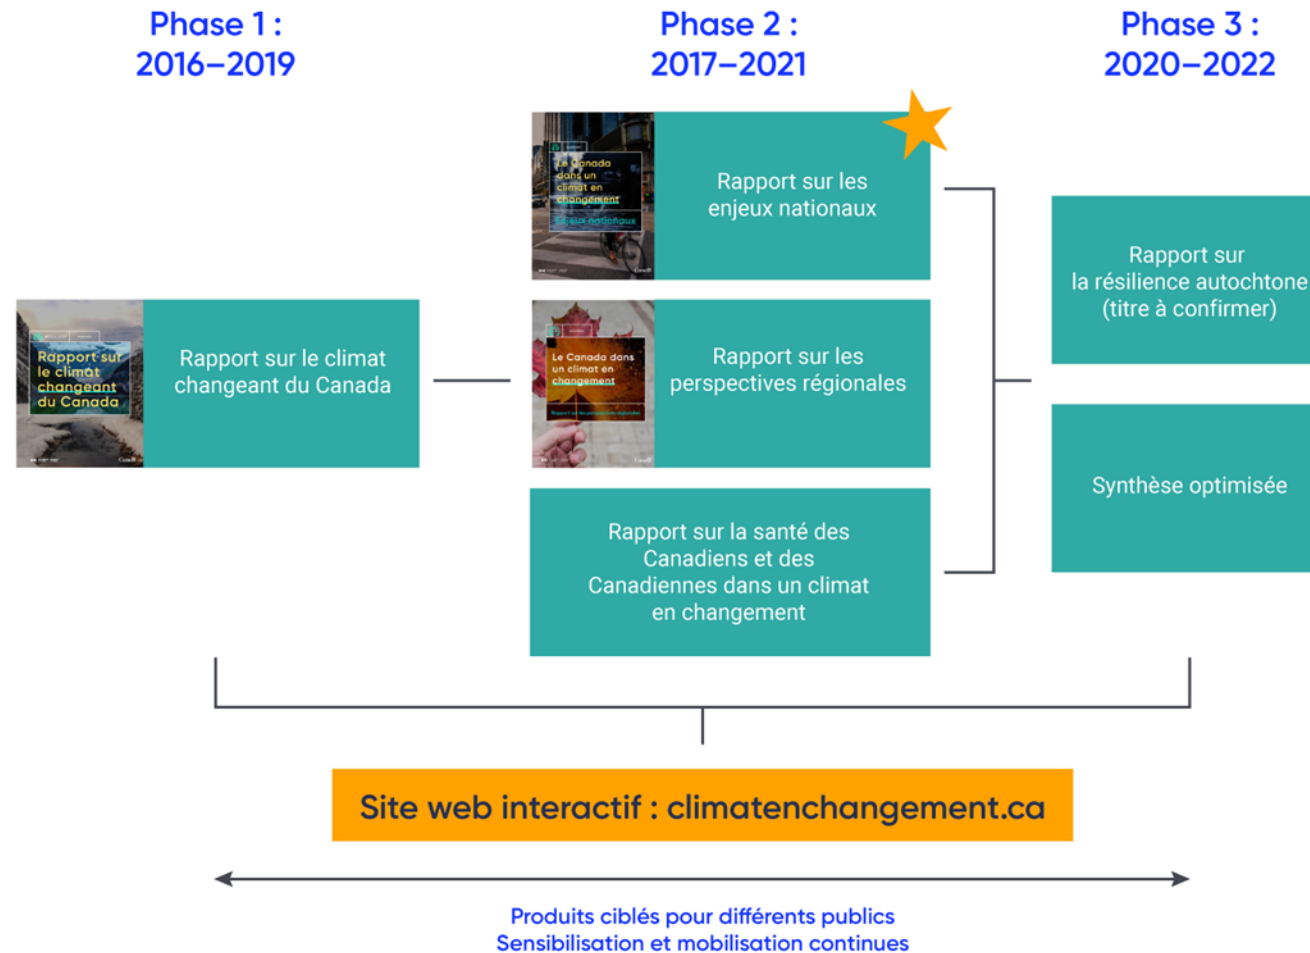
Phase 1 : 2016–2019

Phase 2 : 2017–2021

Phase 3 : 2020–2022

Rapport sur le climat changeant du Canada

Rapport sur le climat changeant du Canada

Le Canada dans un climat en changement

Enjeux nationaux

Rapport sur les enjeux nationaux

Le Canada dans un climat en changement

Rapport sur les perspectives régionales

Rapport sur les perspectives régionales

Rapport sur la santé des Canadiens et des Canadiennes dans un climat en changement

Rapport sur la résilience autochtone (titre à confirmer)

Synthèse optimisée

Site web interactif : climatenchangement.ca

Produits ciblés pour différents publics
Sensibilisation et mobilisation continues